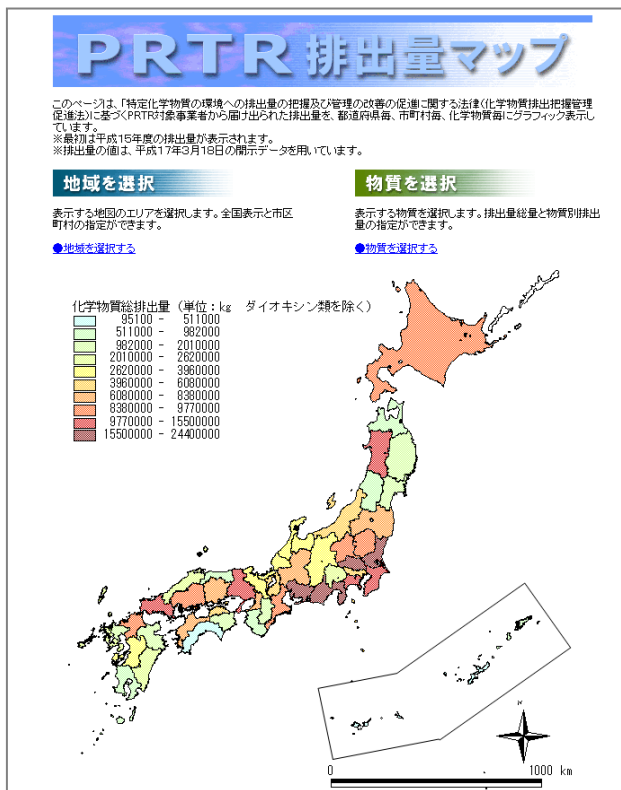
PRTR排出量マップ

このページは、「特定化学物質の環境への排出量の把握及び管理の改善の促進に関する法律(化学物質排出把握管理促進法)」に基づくPRTR対象事業者から届け出られた排出量を、都道府県毎、市町村毎、化学物質毎にグラフィック表示しています。
※最初は平成15年度の排出量が表示されます。
※排出量の値は、平成17年3月18日の開示データを用いています。

地域を選択

表示する地図のエリアを選択します。全国表示と市区町村の指定ができます。

●地域を選択する

物質を選択

表示する物質を選択します。排出量総量と物質別排出量の指定ができます。

●物質を選択する

化学物質総排出量（単位：kg　ダイオキシン類を除く）

95100 - 511000
511000 - 982000
982000 - 2010000
2010000 - 2620000
2620000 - 3960000
3960000 - 6080000
6080000 - 8380000
8380000 - 9770000
9770000 - 15500000
15500000 - 24400000

N

0　1000 km